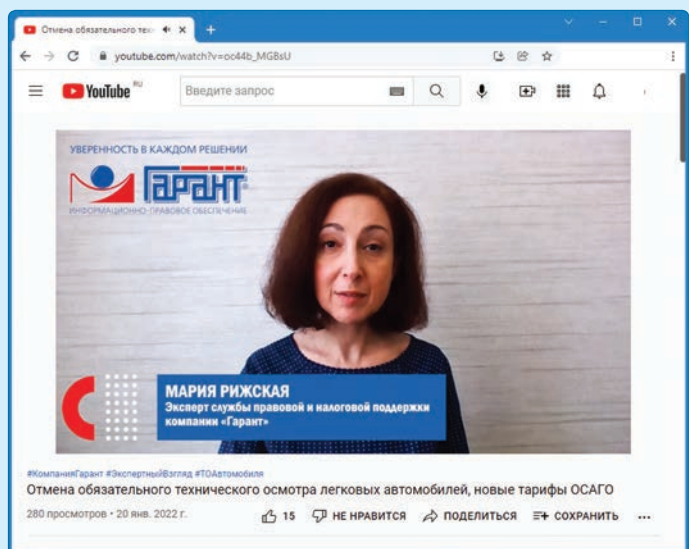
Отмена обязательного тех

youtube.com/watch?v=oc44b_MG8sU

YouTube RU

Введите запрос

УВЕРЕННОСТЬ В КАЖДОМ РЕШЕНИИ

ГАРАНТ

ИНФОРМАЦИОННО-ПРАВОВОЕ ОБЕСПЕЧЕНИЕ

МАРИЯ РИЖСКАЯ
Эксперт службы правовой и налоговой поддержки компании «Гарант»

#КомпанияГарант #ЭкспертныйВзгляд #ТОАвтомобиля

Отмена обязательного технического осмотра легковых автомобилей, новые тарифы ОСАГО

280 просмотров • 20 янв. 2022 г.

15 НЕ НРАВИТСЯ ПОДЕЛИТЬСЯ СОХРАНИТЬ ...